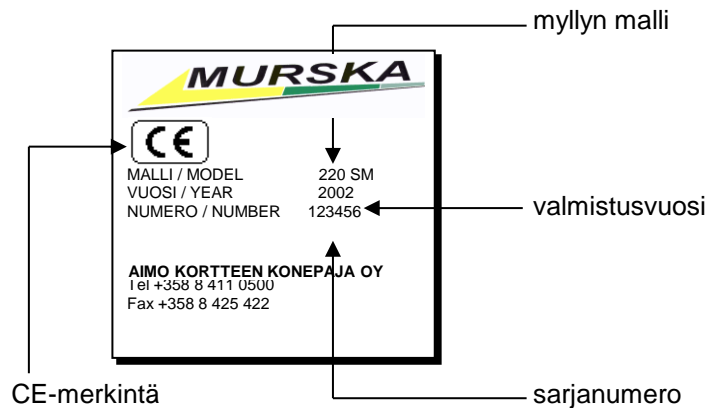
myllyn malli

MURSKA

CE

| | |
|---|---|
| MALLI / MODEL | 220 SM |
| VUOSI / YEAR | 2002 |
| NUMERO / NUMBER | 123456 |

valmistusvuosi

AIMO KORTTEEN KONEPAJA OY
Tel +358 8 411 0500
Fax +358 8 425 422

CE-merkintä

sarjanumero